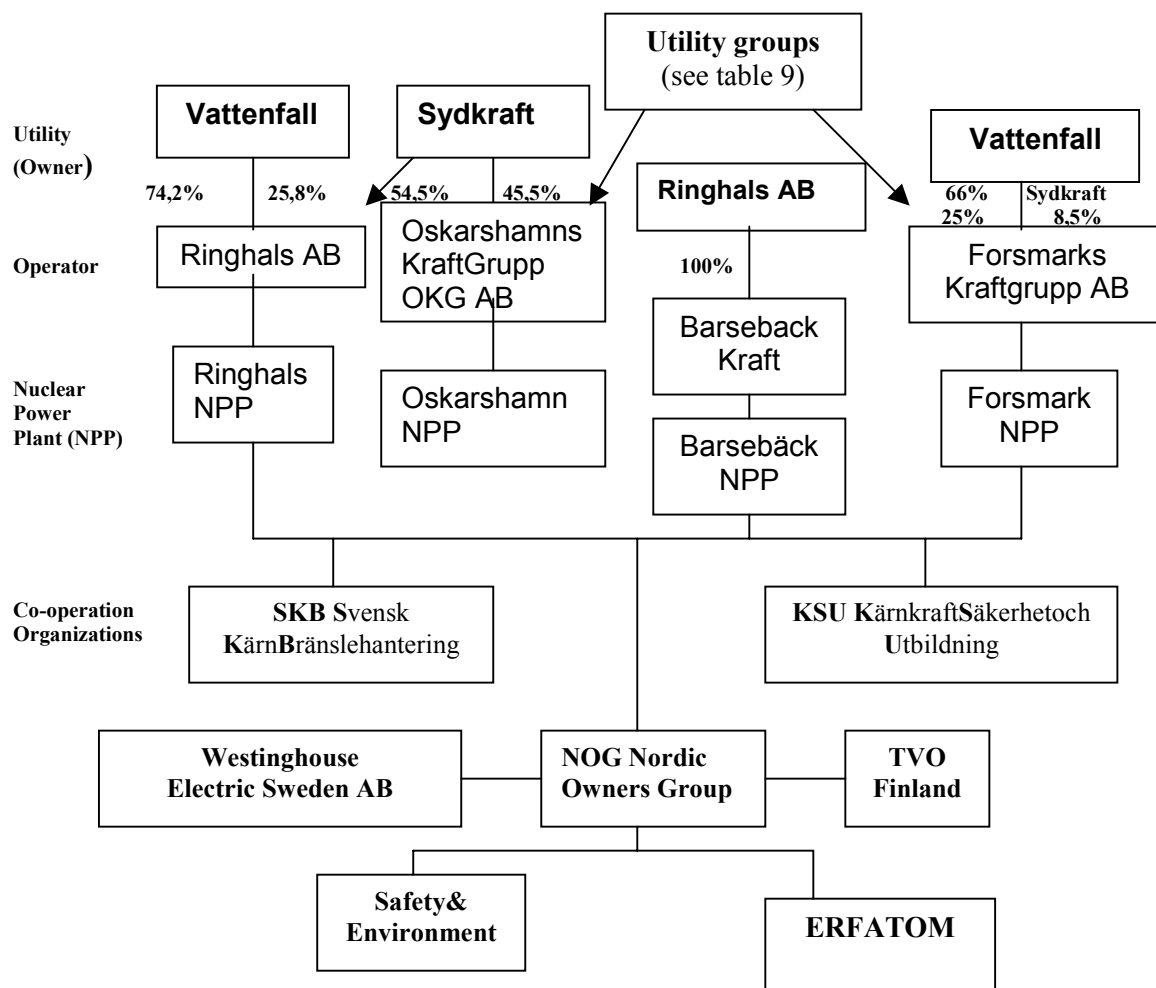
Utility groups
(see table 9)

Utility
(Owner)

Vattenfall

Sydkraft

Vattenfall

74,2%

25,8%

54,5%

45,5%

Ringhals AB

66%
25%

Sydkraft
8,5%

Operator

Ringhals AB

Oskarshamns KraftGrupp OKG AB

100%

Forsmarks Kraftgrupp AB

Nuclear Power Plant (NPP)

Ringhals NPP

Oskarshamn NPP

Barseback Kraft

Barsebäck NPP

Forsmark NPP

Co-operation Organizations

SKB Svensk KärnBränslehantering

KSU KärnkraftSäkerhetoch Utbildning

Westinghouse Electric Sweden AB

NOG Nordic Owners Group

TVO Finland

Safety& Environment

ERFATOM